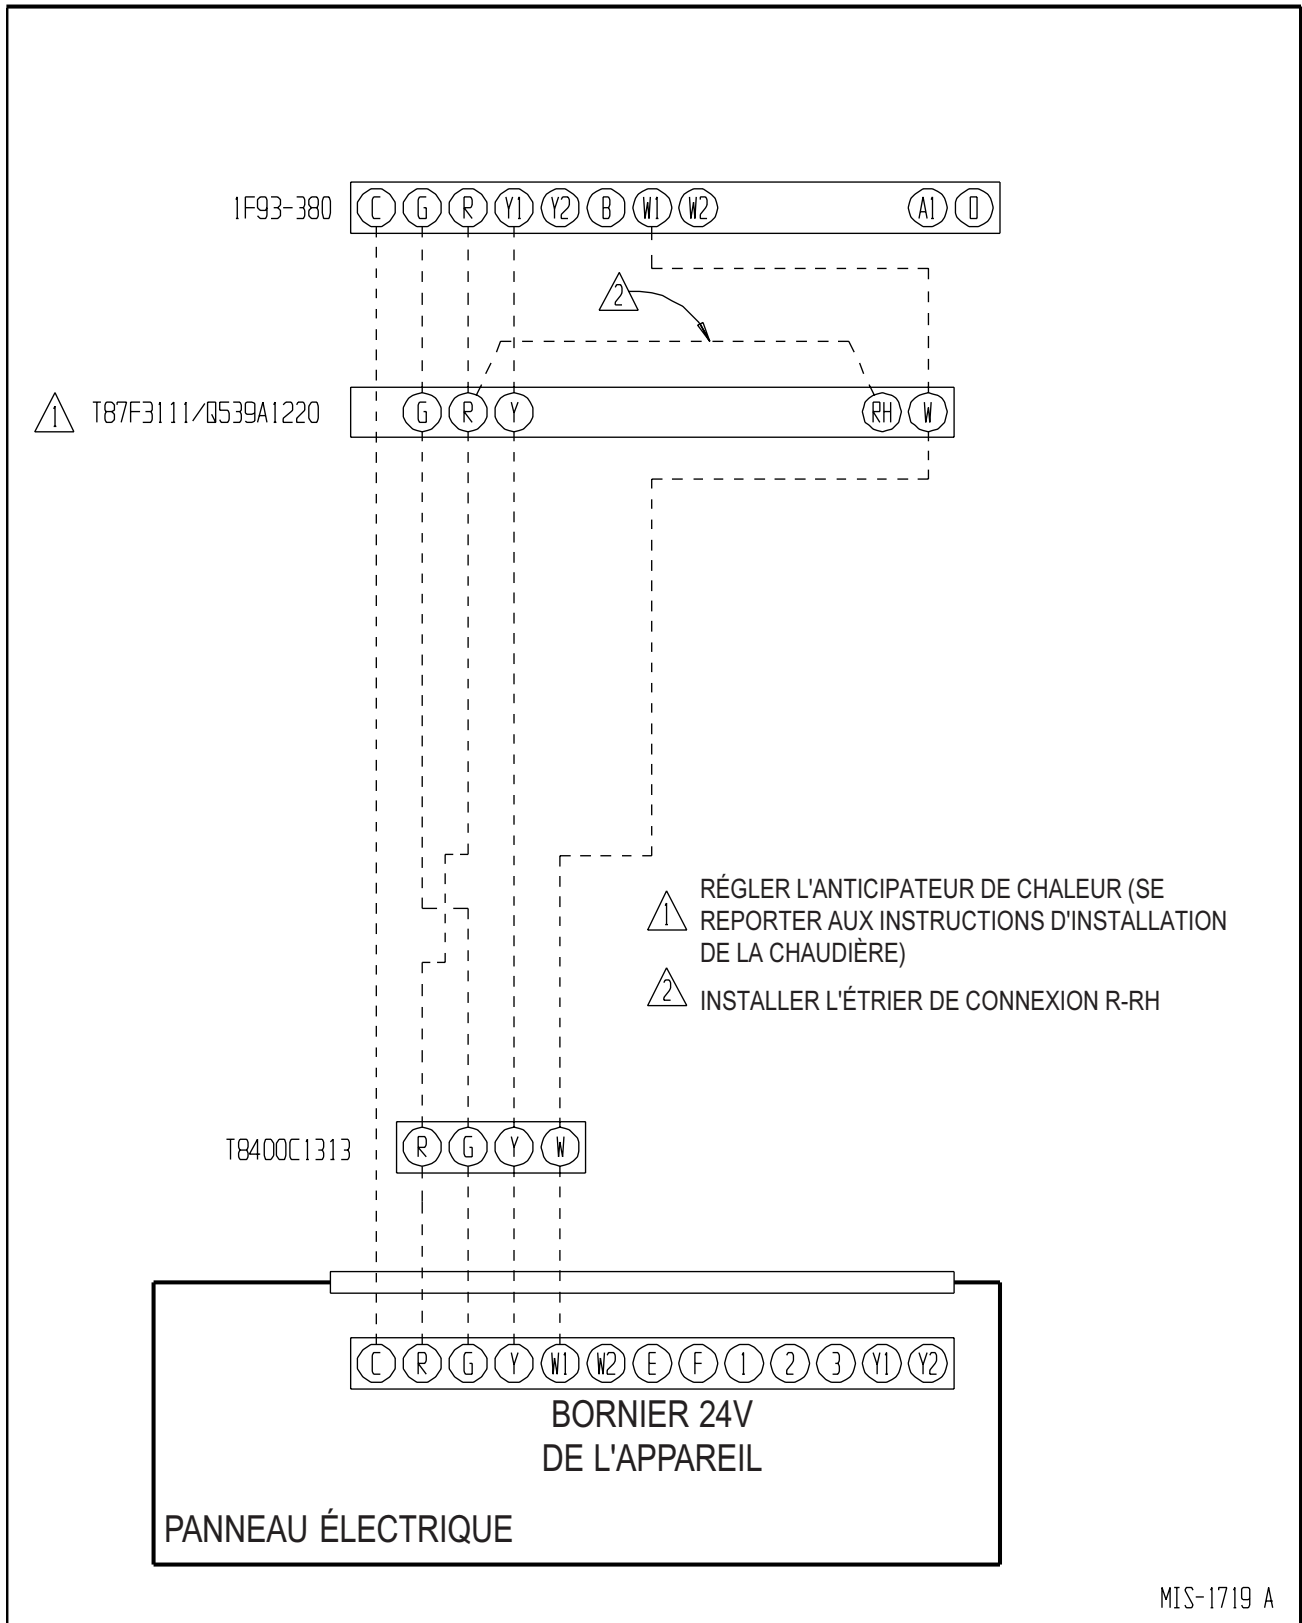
1F93-380 C G R Y1 Y2 B W1 W2 A1 O

2

1 T87F3111/Q539A1220 G R Y RH W

1 RÉGLER L'ANTICIPATEUR DE CHALEUR (SE REPORTER AUX INSTRUCTIONS D'INSTALLATION DE LA CHAUDIÈRE)

2 INSTALLER L'ÉTRIER DE CONNEXION R-RH

T8400C1313 R G Y W

C R G Y W1 W2 E F 1 2 3 Y1 Y2

BORNIER 24V
DE L'APPAREIL

PANNEAU ÉLECTRIQUE

MIS-1719 A